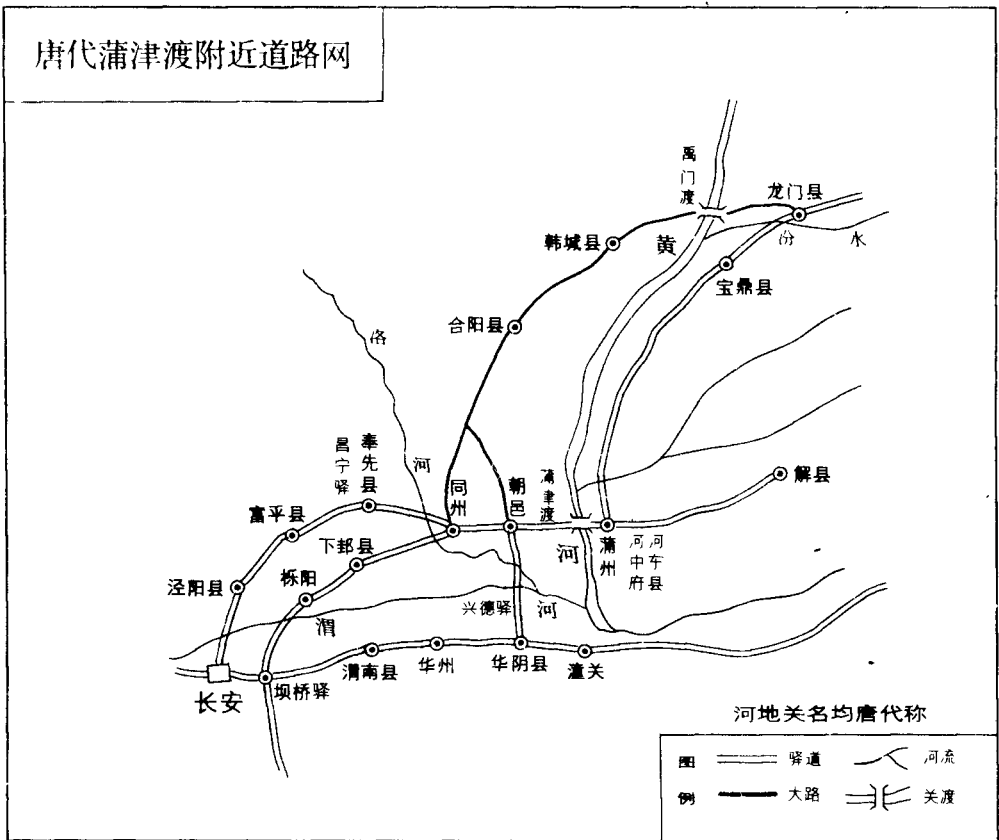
唐代蒲津渡附近道路网

禹门渡

龙门县

韩城县

黄

汾水

宝鼎县

合阳县

洛

昌宁驿

奉先县

河

同州

朝邑

蒲津渡

解县

富平县

下邽县

河

蒲州

河中府

河东县

泾阳县

栎阳

兴德驿

河

渭

长安

灞桥驿

渭南县

华州

华阴县

潼关

河地关名均唐代称

| 图 | 驿道 | 河流 |
|---|---|---|
| 例 | 大路 | 关渡 |